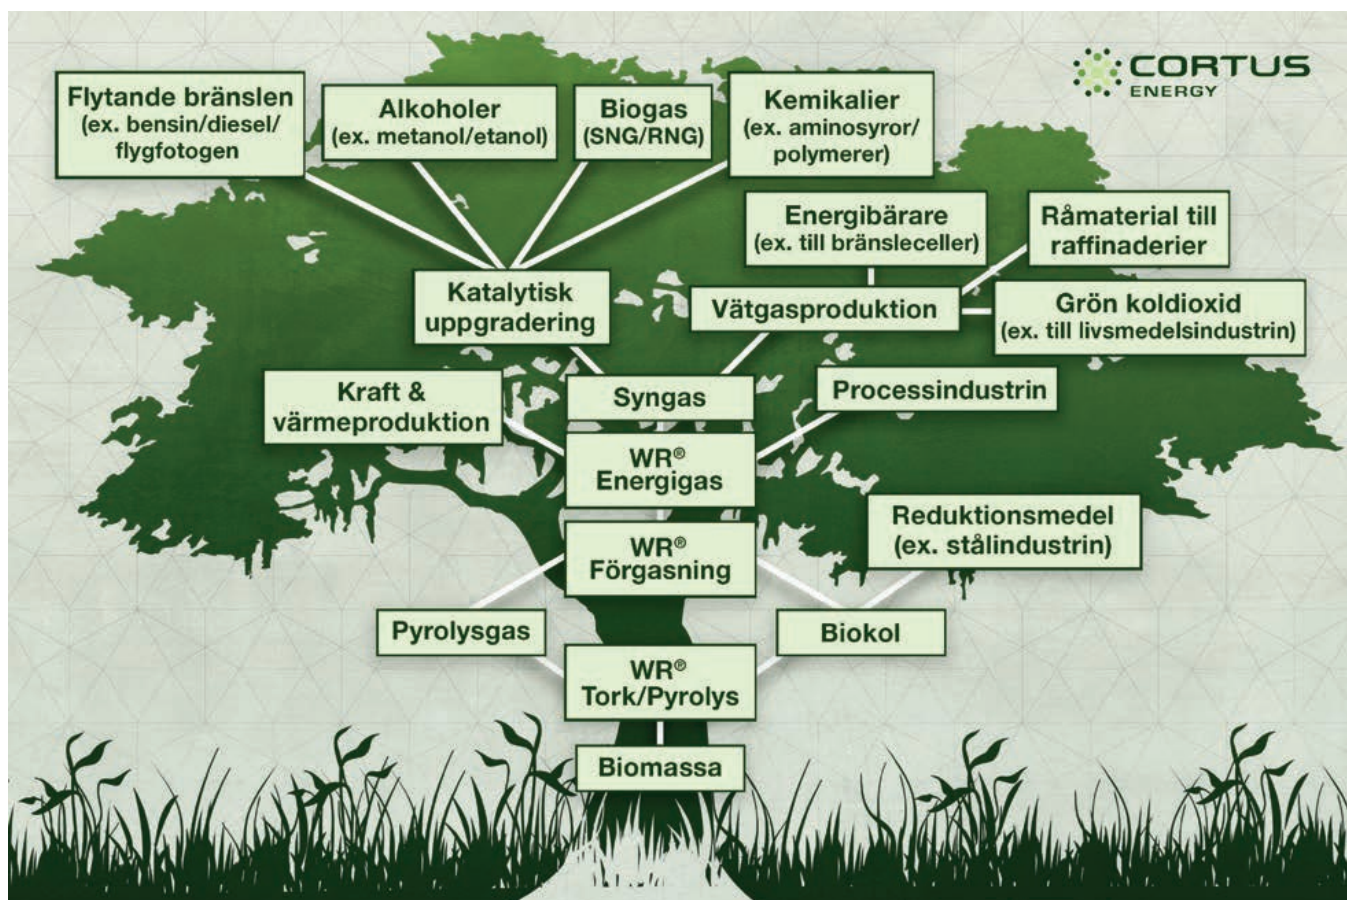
CORTUS
ENERGY

Flytande bränslen (ex. bensin/diesel/ flygfotogen

Alkoholer (ex. metanol/etanol)

Biogas (SNG/RNG)

Kemikalier (ex. aminosyror/ polymerer)

Energibärare (ex. till bränsleceller)

Råmaterial till raffinaderier

Katalytisk uppgradering

Vätgasproduktion

Grön koldioxid (ex. till livsmedelsindustrin)

Kraft & värmeproduktion

Syngas

Processindustrin

WR® Energigas

Reduktionsmedel (ex. stålindustrin)

WR® Förgasning

Pyrolysgas

Biokol

WR® Tork/Pyrolys

Biomassa